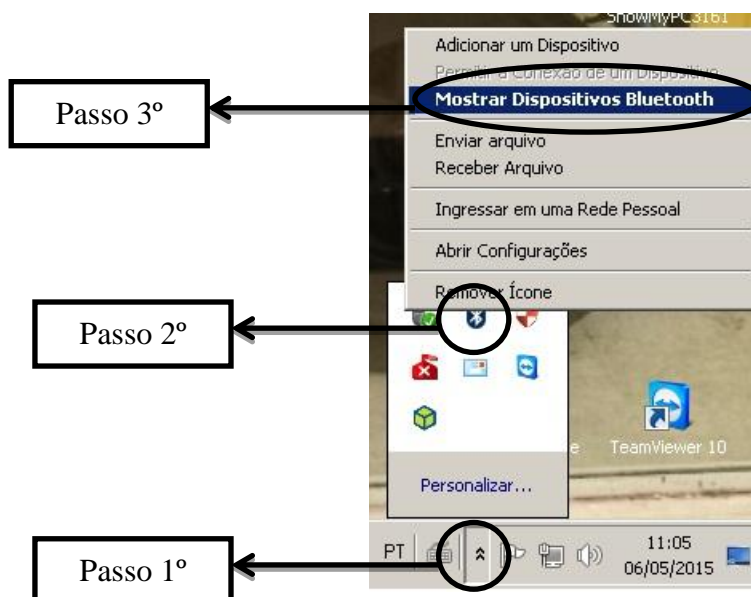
ShowMyPC3161

Adicionar um Dispositivo

Permitir a Conexão de um Dispositivo

Mostrar Dispositivos Bluetooth

Enviar arquivo

Receber Arquivo

Ingressar em uma Rede Pessoal

Abrir Configurações

Remover Ícone

Passo 3º

Passo 2º

Personalizar...

TeamViewer 10

PT

11:05
06/05/2015

Passo 1º